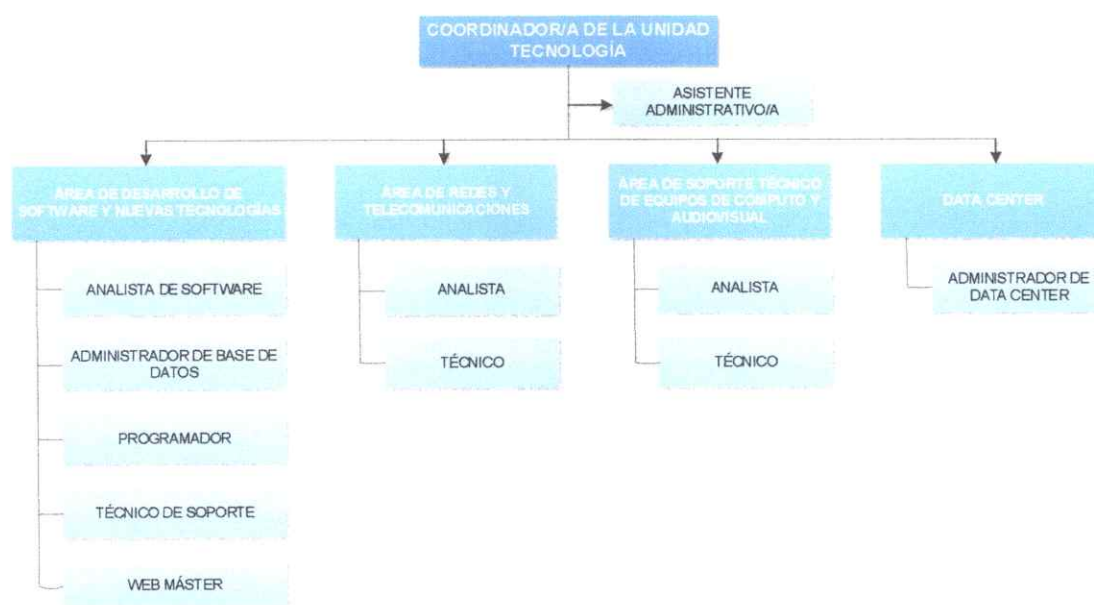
COORDINADOR/A DE LA UNIDAD TECNOLOGÍA

ASISTENTE ADMINISTRATIVO/A

ÁREA DE DESARROLLO DE SOFTWARE Y NUEVAS TECNOLOGÍAS

ANALISTA DE SOFTWARE

ADMINISTRADOR DE BASE DE DATOS

PROGRAMADOR

TÉCNICO DE SOPORTE

WEB MÁSTER

ÁREA DE REDES Y TELECOMUNICACIONES

ANALISTA

TÉCNICO

ÁREA DE SOPORTE TÉCNICO DE EQUIPOS DE CÓMPUTO Y AUDIOVISUAL

ANALISTA

TÉCNICO

DATA CENTER

ADMINISTRADOR DE DATA CENTER